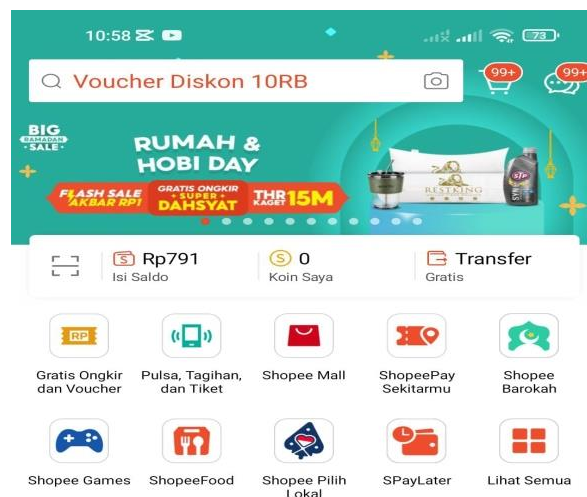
10:58

73

Voucher Diskon 10RB

99+

99+

BIG RAMADAN SALE

RUMAH & HOBI DAY

FLASH SALE AKBAR RP1

GRATIS ONGKIR SUPER DAHSYAT

THR KAGET 15M

RESTKING

STP

Rp791
Isi Saldo

0
Koin Saya

Transfer
Gratis

RP

Gratis Ongkir dan Voucher

Pulsa, Tagihan, dan Tiket

Shopee Mall

ShopeePay Sekitarmu

Shopee Barokah

Shopee Games

ShopeeFood

Shopee Pilih Lokal

SPayLater

Lihat Semua